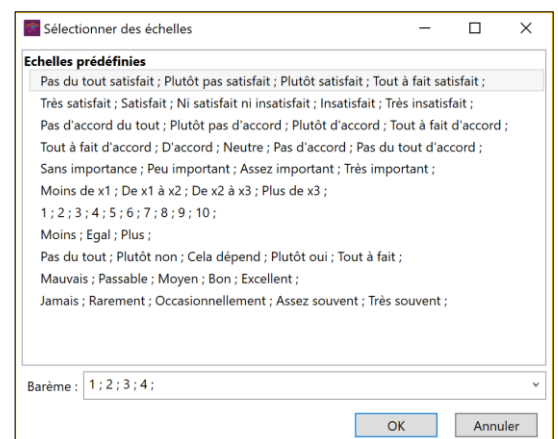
Sélectionner des échelles

Echelles prédéfinies
Pas du tout satisfait ; Plutôt pas satisfait ; Plutôt satisfait ; Tout à fait satisfait ;
Très satisfait ; Satisfait ; Ni satisfait ni insatisfait ; Insatisfait ; Très insatisfait ;
Pas d'accord du tout ; Plutôt pas d'accord ; Plutôt d'accord ; Tout à fait d'accord ;
Tout à fait d'accord ; D'accord ; Neutre ; Pas d'accord ; Pas du tout d'accord ;
Sans importance ; Peu important ; Assez important ; Très important ;
Moins de x1 ; De x1 à x2 ; De x2 à x3 ; Plus de x3 ;
1 ; 2 ; 3 ; 4 ; 5 ; 6 ; 7 ; 8 ; 9 ; 10 ;
Moins ; Egal ; Plus ;
Pas du tout ; Plutôt non ; Cela dépend ; Plutôt oui ; Tout à fait ;
Mauvais ; Passable ; Moyen ; Bon ; Excellent ;
Jamais ; Rarement ; Occasionnellement ; Assez souvent ; Très souvent ;

Barème : 1 ; 2 ; 3 ; 4 ;

OK
Annuler